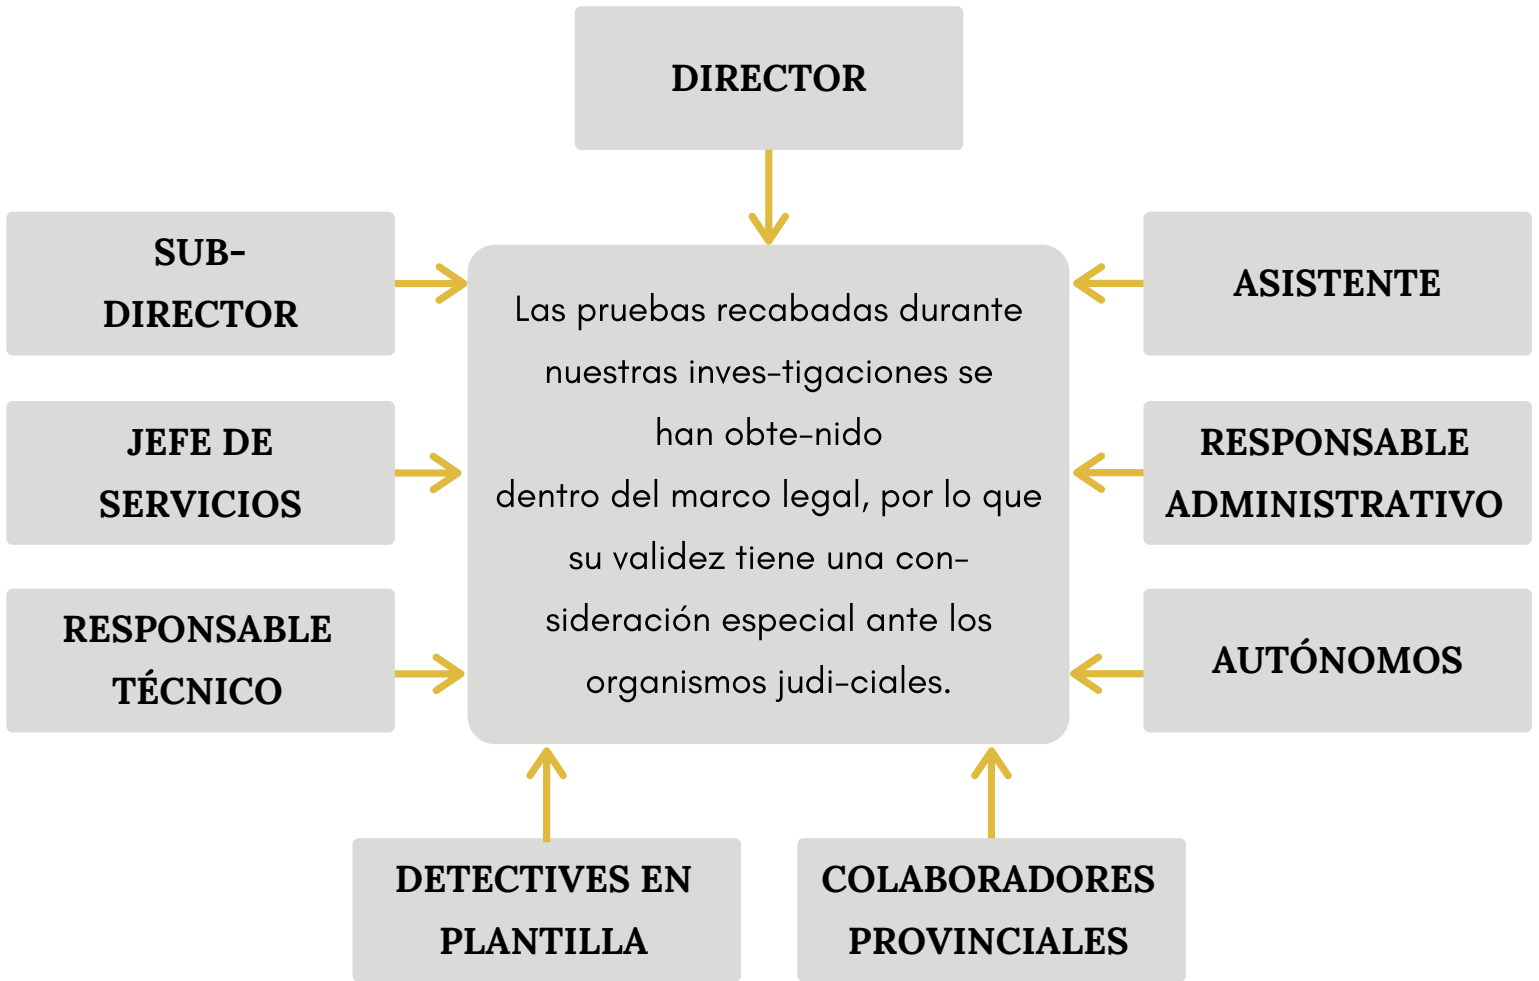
DIRECTOR

SUB-DIRECTOR

ASISTENTE

Las pruebas recabadas durante nuestras inves-tigaciones se han obte-nido dentro del marco legal, por lo que su validez tiene una con-sideración especial ante los organismos judi-ciales.

JEFE DE SERVICIOS

RESPONSABLE ADMINISTRATIVO

RESPONSABLE TÉCNICO

AUTÓNOMOS

DETECTIVES EN PLANTILLA

COLABORADORES PROVINCIALES